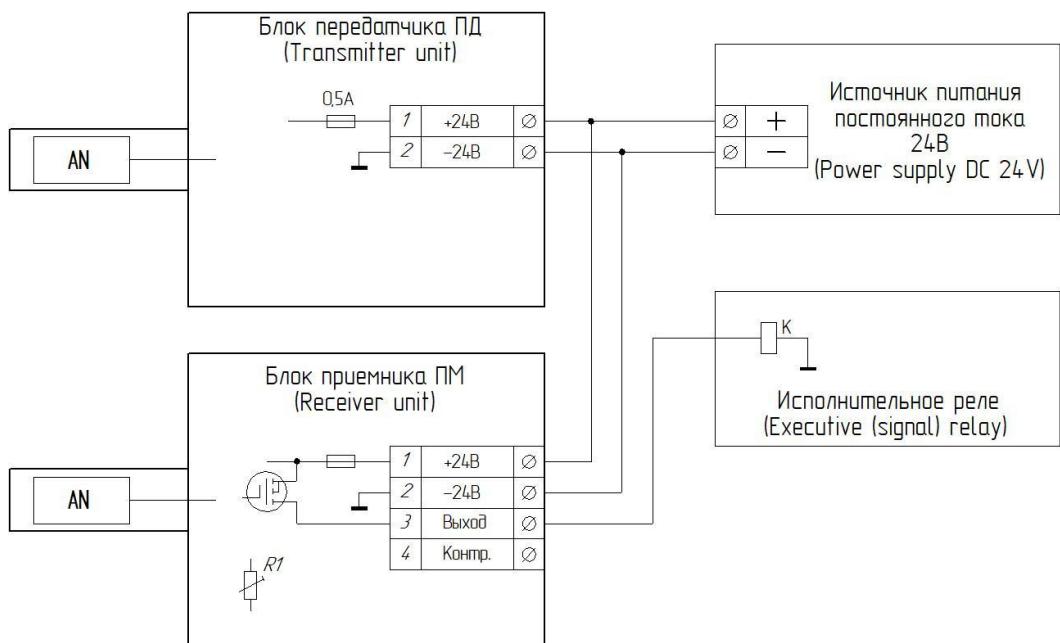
Блок передатчика ПД
(Transmitter unit)

AN

0,5A

| 1 | +24В | ∅ |
|---|---|---|
| 2 | –24В | ∅ |

∅ +
∅ −

Источник питания
постоянного тока
24В
(Power supply DC 24V)

K

Исполнительное реле
(Executive (signal) relay)

Блок приемника ПМ
(Receiver unit)

AN

| 1 | +24В | ∅ |
|---|---|---|
| 2 | –24В | ∅ |
| 3 | Выход | ∅ |
| 4 | Контр. | ∅ |

R1